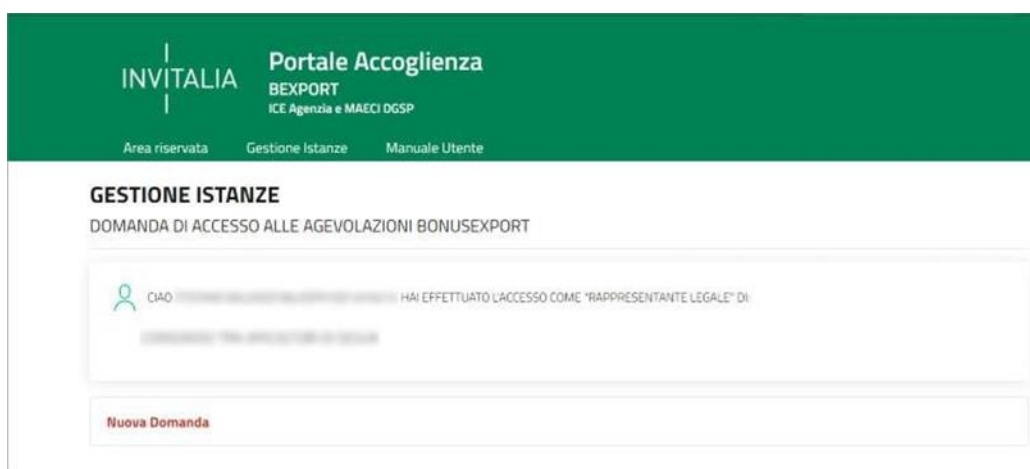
INVITALIA

Portale Accoglienza
BEXPORT
ICE Agenzia e MAECI DGSP

Area riservata Gestione Istanze Manuale Utente

GESTIONE ISTANZE
DOMANDA DI ACCESSO ALLE AGEVOLAZIONI BONUSEXPORT

CIAO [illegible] HAI EFFETTUATO L'ACCESSO COME "RAPPRESENTANTE LEGALE" DI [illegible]

Nuova Domanda